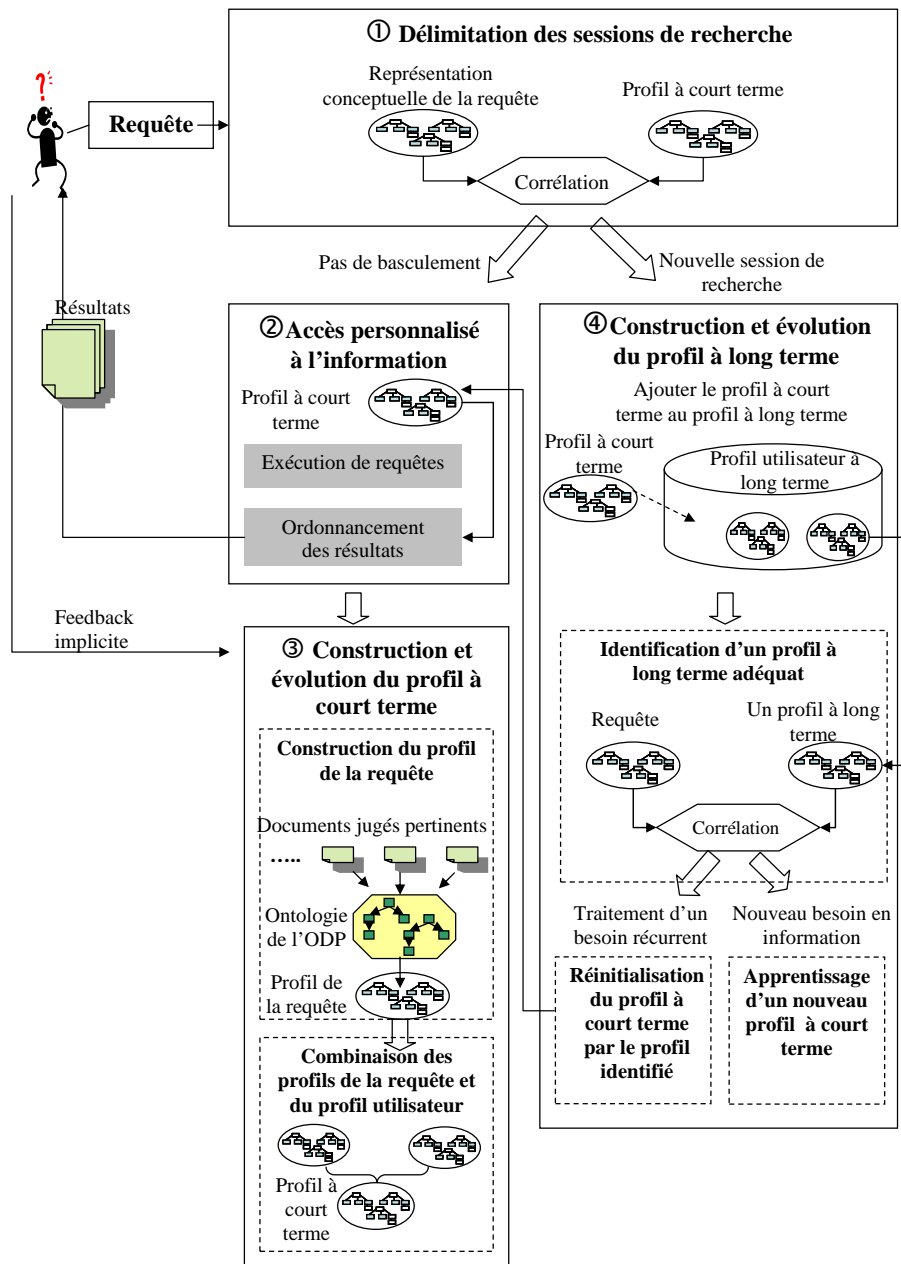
?

Requête

① Délimitation des sessions de recherche

Représentation conceptuelle de la requête

Profil à court terme

Corrélation

Pas de basculement

Nouvelle session de recherche

Résultats

② Accès personnalisé à l'information

Profil à court terme

Exécution de requêtes

Ordonnancement des résultats

④ Construction et évolution du profil à long terme

Ajouter le profil à court terme au profil à long terme

Profil à court terme

Profil utilisateur à long terme

Feedback implicite

③ Construction et évolution du profil à court terme

Construction du profil de la requête

Documents jugés pertinents

.....

Ontologie de l'ODP

Profil de la requête

Combinaison des profils de la requête et du profil utilisateur

Profil à court terme

Identification d'un profil à long terme adéquat

Requête

Un profil à long terme

Corrélation

Traitement d'un besoin récurrent

Nouveau besoin en information

Réinitialisation du profil à court terme par le profil identifié

Apprentissage d'un nouveau profil à court terme